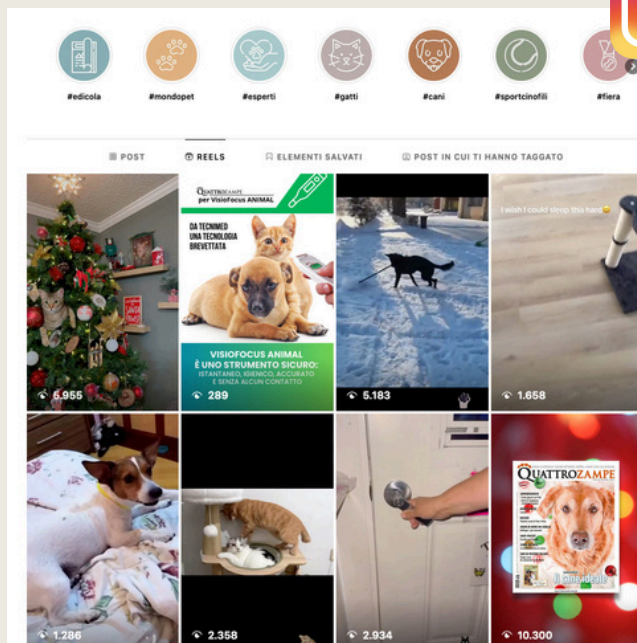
#edicola #mondopet #esperti #gatti #cani #sportcinofili #fiera

POST REELS ELEMENTI SALVATI POST IN CUI TI HANNO TAGGATO

6.955

QUATTROZAMPE per VisioFocus ANIMAL

DA TECNIMED UNA TECNOLOGIA BREVETTATA

VISIOFOCUS ANIMAL È UNO STRUMENTO SICURO: ISTANTANEO, IGIENICO, ACCURATO E SENZA ALCUN CONTATTO

289

5.183

I wish I could sleep this hard

1.658

1.286

2.358

2.934

QUATTROZAMPE

10.300